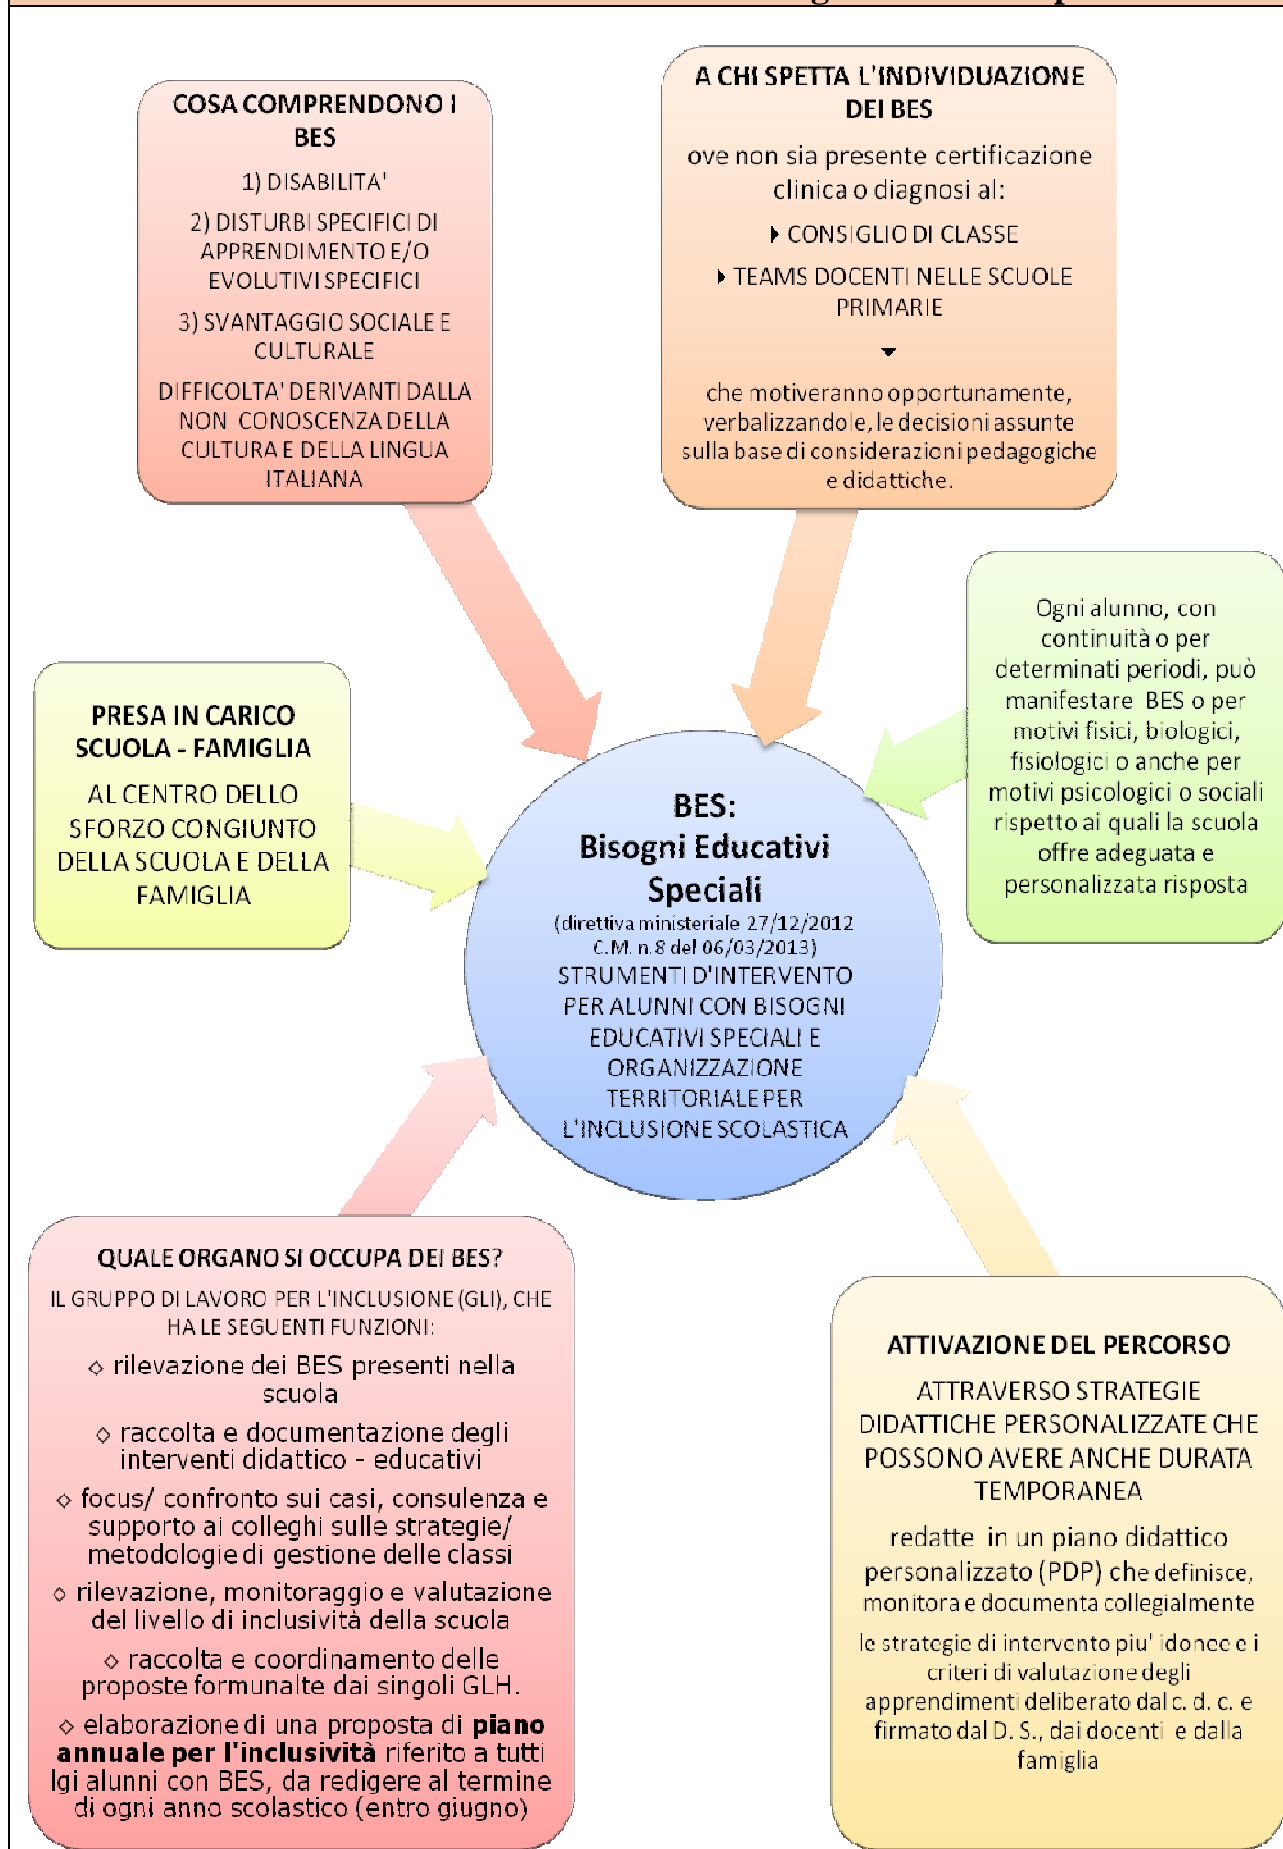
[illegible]

COSA COMPRENDONO I BES

1) DISABILITA'

2) DISTURBI SPECIFICI DI APPRENDIMENTO E/O EVOLUTIVI SPECIFICI

3) SVANTAGGIO SOCIALE E CULTURALE

DIFFICOLTA' DERIVANTI DALLA NON CONOSCENZA DELLA CULTURA E DELLA LINGUA ITALIANA

A CHI SPETTA L'INDIVIDUAZIONE DEI BES

ove non sia presente certificazione clinica o diagnosi al:

CONSIGLIO DI CLASSE

TEAMS DOCENTI NELLE SCUOLE PRIMARIE

che motiveranno opportunamente, verbalizzandole, le decisioni assunte sulla base di considerazioni pedagogiche e didattiche.

Ogni alunno, con continuità o per determinati periodi, può manifestare BES o per motivi fisici, biologici, fisiologici o anche per motivi psicologici o sociali rispetto ai quali la scuola offre adeguata e personalizzata risposta

PRESA IN CARICO SCUOLA - FAMIGLIA

AL CENTRO DELLO SFORZO CONGIUNTO DELLA SCUOLA E DELLA FAMIGLIA

BES:
Bisogni Educativi Speciali
(direttiva ministeriale 27/12/2012 C.M. n.8 del 06/03/2013)
STRUMENTI D'INTERVENTO PER ALUNNI CON BISOGNI EDUCATIVI SPECIALI E ORGANIZZAZIONE TERRITORIALE PER L'INCLUSIONE SCOLASTICA

QUALE ORGANO SI OCCUPA DEI BES?

IL GRUPPO DI LAVORO PER L'INCLUSIONE (GLI), CHE HA LE SEGUENTI FUNZIONI:

◇ rilevazione dei BES presenti nella scuola

◇ raccolta e documentazione degli interventi didattico - educativi

◇ focus/ confronto sui casi, consulenza e supporto ai colleghi sulle strategie/ metodologie di gestione delle classi

◇ rilevazione, monitoraggio e valutazione del livello di inclusività della scuola

◇ raccolta e coordinamento delle proposte formunalte dai singoli GLH.

◇ elaborazione di una proposta di **piano annuale per l'inclusività** riferito a tutti lgi alunni con BES, da redigere al termine di ogni anno scolastico (entro giugno)

ATTIVAZIONE DEL PERCORSO

ATTRAVERSO STRATEGIE DIDATTICHE PERSONALIZZATE CHE POSSONO AVERE ANCHE DURATA TEMPORANEA

redatte in un piano didattico personalizzato (PDP) che definisce, monitora e documenta collegialmente

le strategie di intervento piu' idonee e i criteri di valutazione degli apprendimenti deliberato dal c. d. c. e firmato dal D. S., dai docenti e dalla famiglia